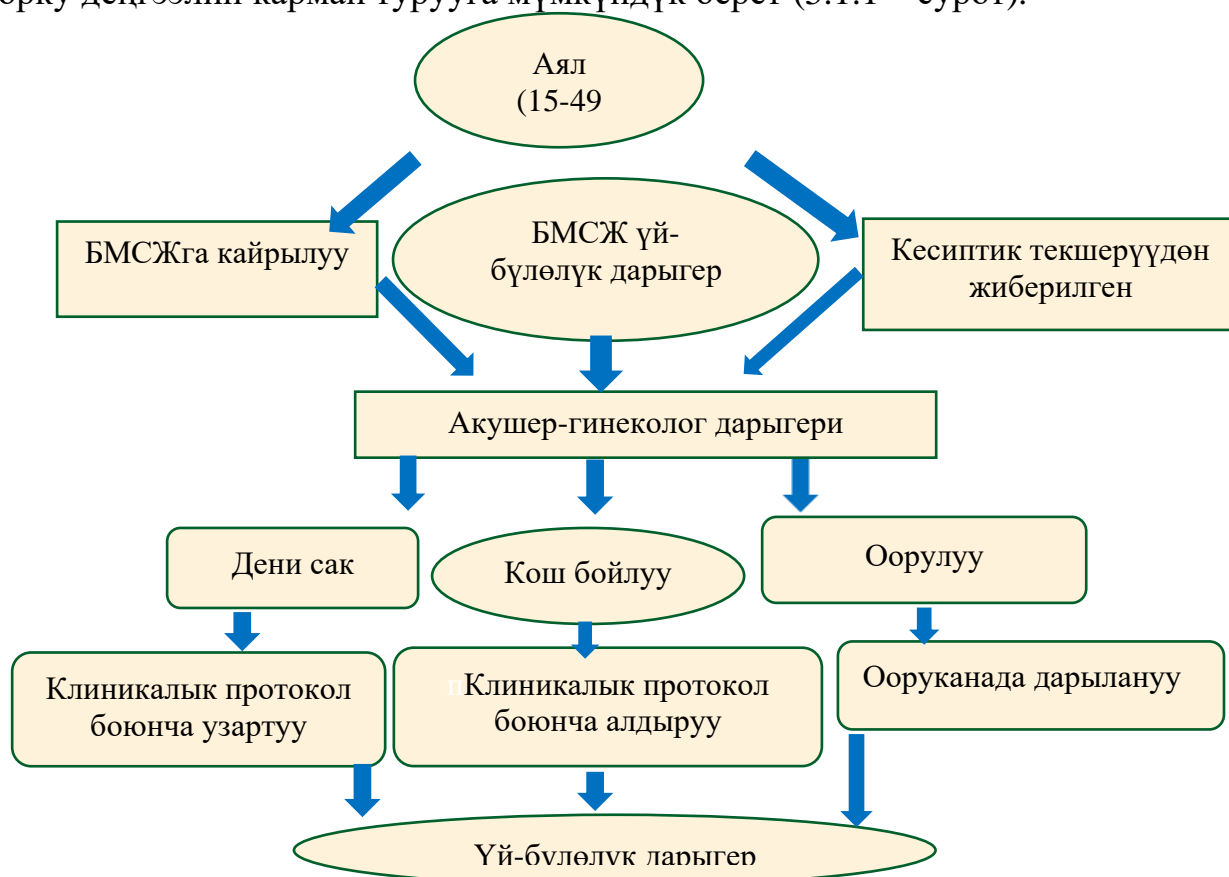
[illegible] (5.1.1 – сүрөт).

Аял (15-49

БМСЖга кайрылуу

БМСЖ үй-бүлөлүк дарыгер

Кесиптик текшерүүдөн жиберилген

Акушер-гинеколог дарыгери

Дени сак

Кош бойлуу

Оорулуу

Клиникалык протокол боюнча узартуу

Клиникалык протокол боюнча алдыруу

Ооруканада дарылануу

Үй-бүлөлүк дарыгер